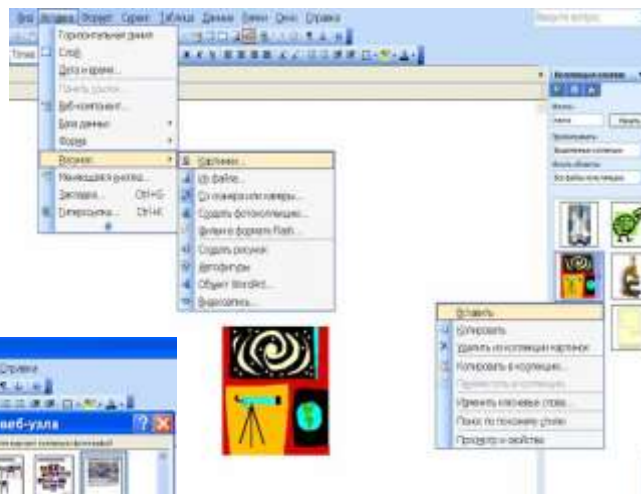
Вид Вставка Формат Сервис Таблица Данные Веб Окно Справка
Times
Горизонтальная линия
Слой
Дата и время...
Панель ссылок...
Веб-компонент...
База данных
Форма
Рисунок
Бегущая строка...
Закладка... Ctrl+G
Гиперссылка... Ctrl+K
Картинки...
Из файла...
Со сканера или камеры...
Создать фотоальбом...
Видео в формате Flash...
Создать рисунок
Автофигуры
Объект WordArt...
Видеоклип...
Коллекция клипов
Искать:
Начать
Просматривать:
Все коллекции
Искать объекты:
Все файлы мультимедиа
Вставить
Копировать
Удалить из коллекции картинок
Копировать в коллекцию...
Переместить в коллекцию...
Изменить ключевые слова...
Поиск по похожему стилю
Просмотр и свойства
Справка
веб-узла